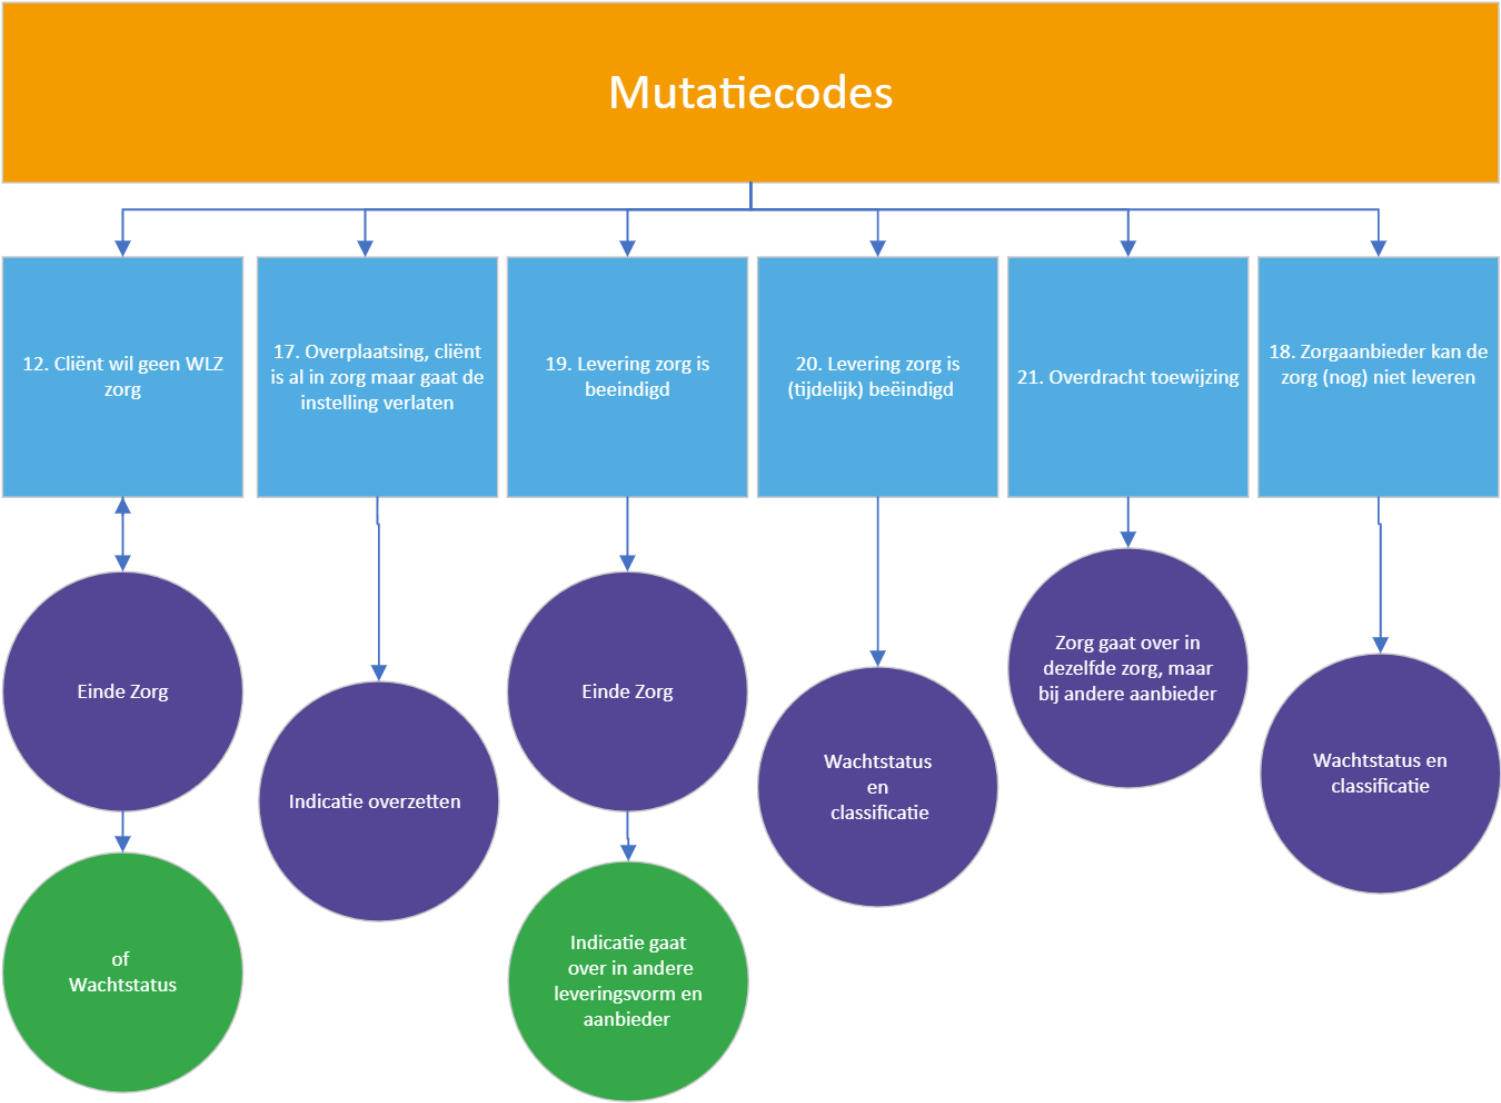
Mutatiecodes

12. Cliënt wil geen WLZ zorg

Einde Zorg

of Wachtstatus

17. Overplaatsing, cliënt is al in zorg maar gaat de instelling verlaten

Indicatie overzetten

19. Levering zorg is beeindigd

Einde Zorg

Indicatie gaat over in andere leveringsvorm en aanbieder

20. Levering zorg is (tijdelijk) beëindigd

Wachtstatus en classificatie

21. Overdracht toewijzing

Zorg gaat over in dezelfde zorg, maar bij andere aanbieder

18. Zorgaanbieder kan de zorg (nog) niet leveren

Wachtstatus en classificatie